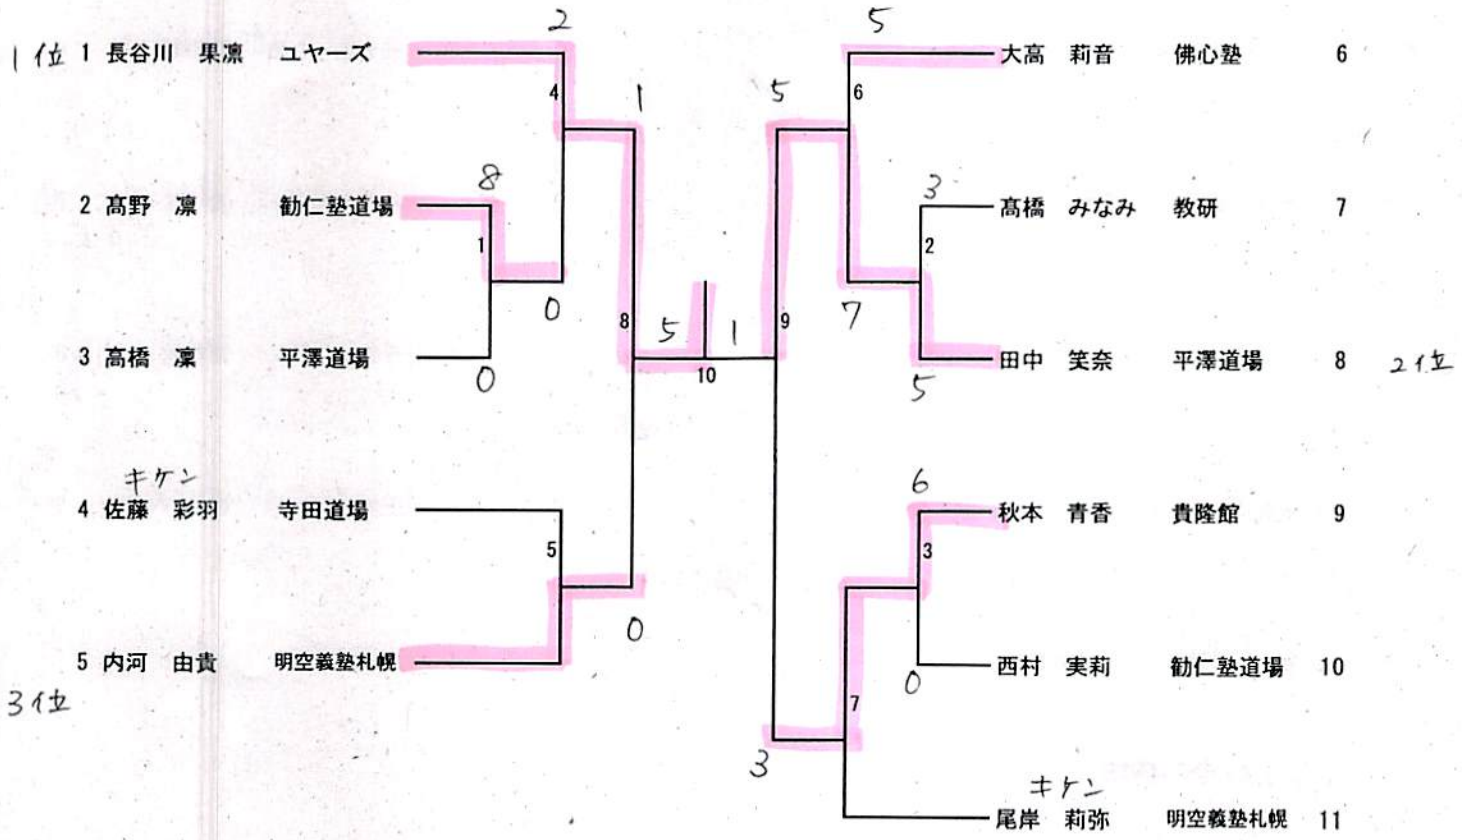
1位 1 長谷川 果凛 ユヤーズ
2 高野 凜 勧仁塾道場
3 高橋 凜 平澤道場
キケン
4 佐藤 彩羽 寺田道場
5 内河 由貴 明空義塾札幌
3位

2
4
1
8
1
0
0
8
5
1
10
9
5
5
6
3
2
7
5
6
3
0
5
7
3
0

大高 莉音 佛心塾 6
高橋 みなみ 教研 7
田中 笑奈 平澤道場 8 2位
秋本 青香 貴隆館 9
西村 実莉 勧仁塾道場 10
キケン
尾岸 莉弥 明空義塾札幌 11